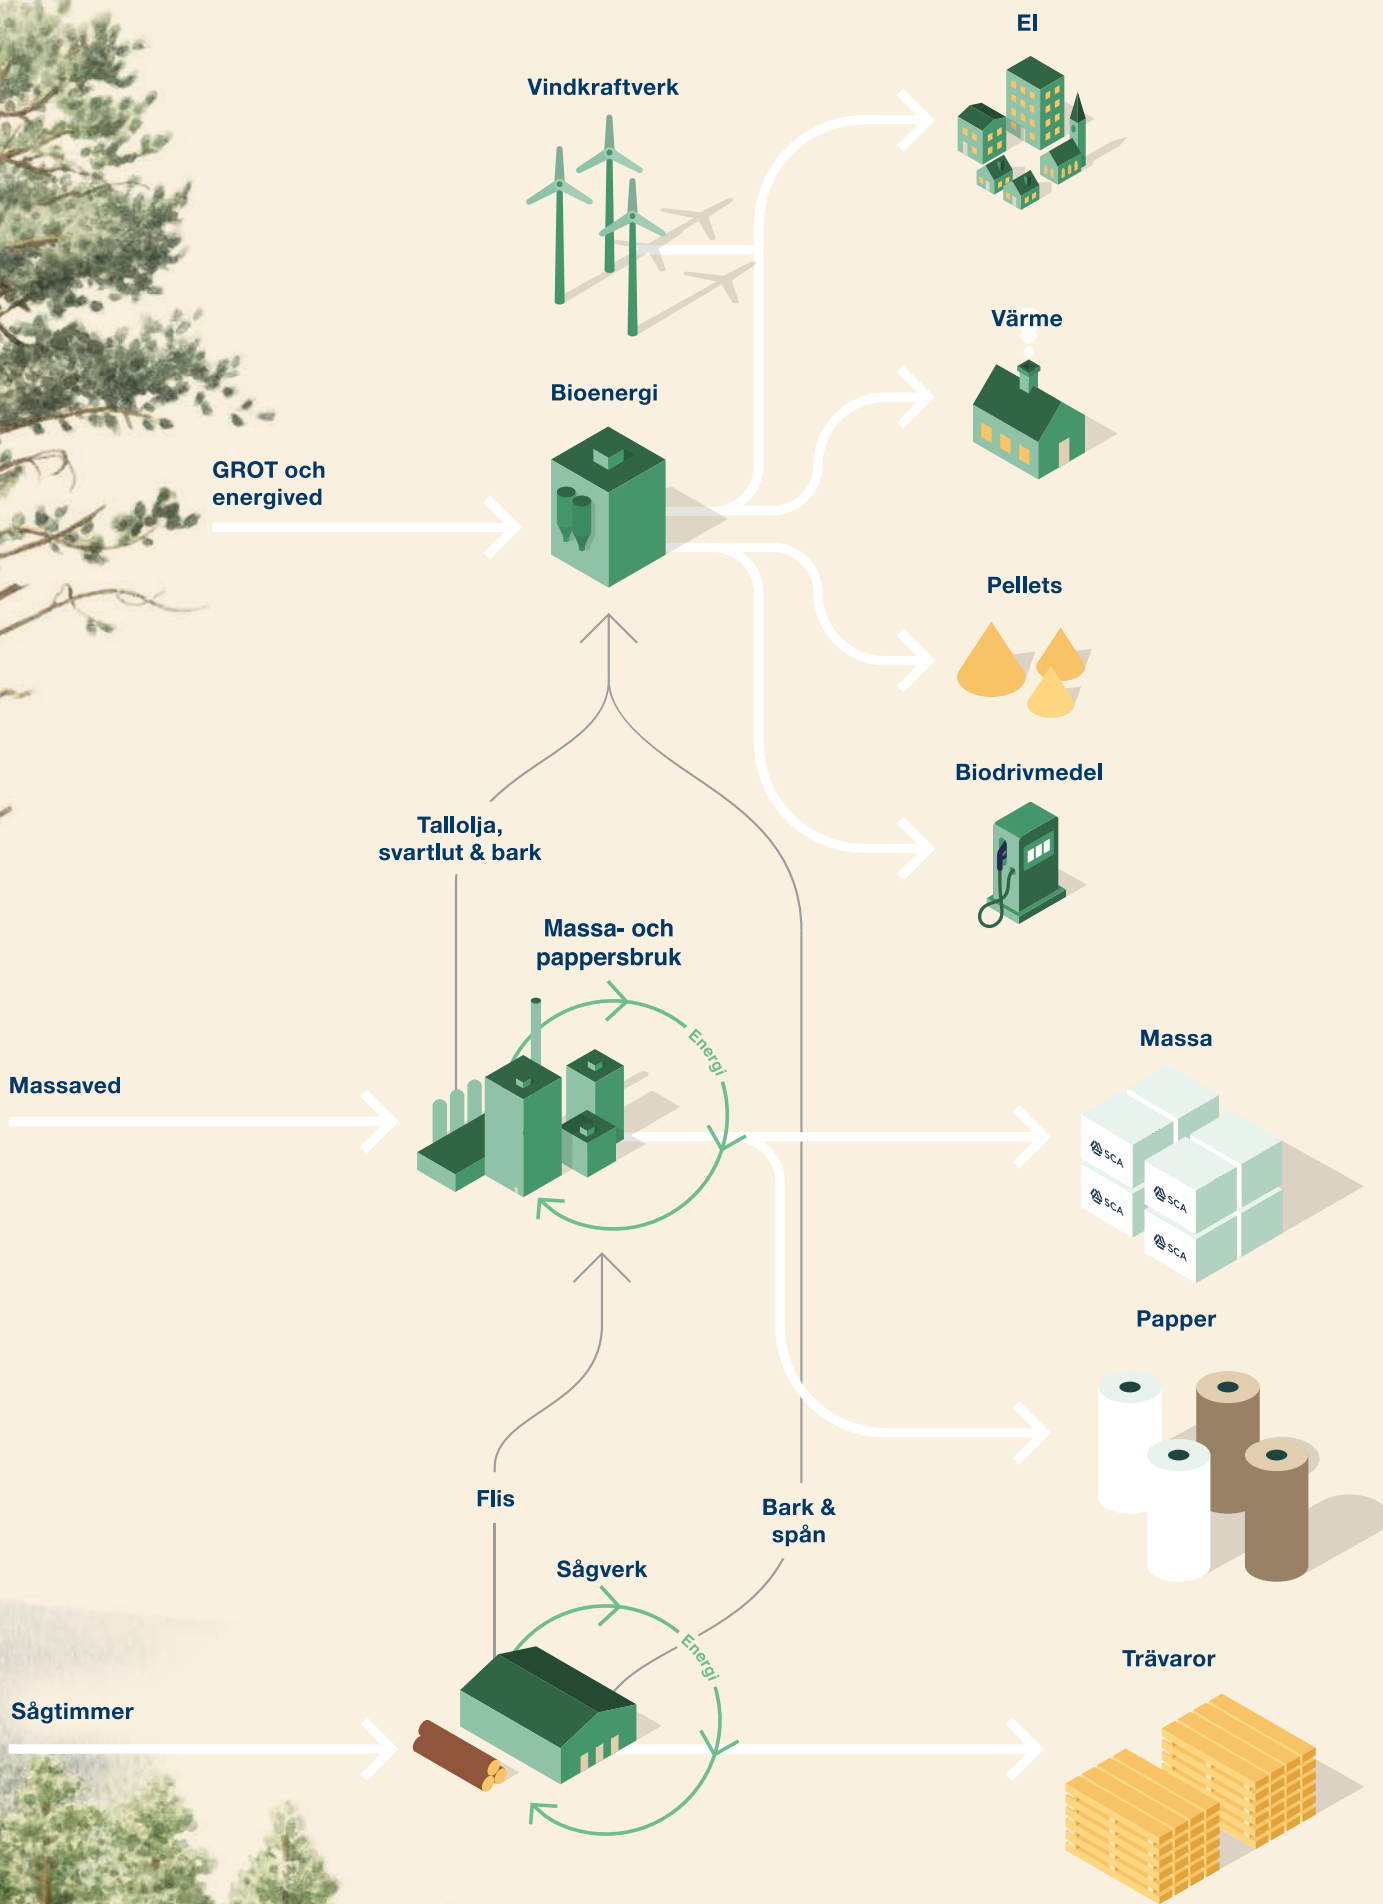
El

Vindkraftverk

Värme

Bioenergi

GROT och energived

Pellets

Biodrivmedel

Tallolja, svartlut & bark

Massa- och pappersbruk

Energi

Massa

Massaved

SCA
SCA
SCA
SCA

Papper

Flis

Bark & spån

Sågverk

Energi

Trävaror

Sågtimmer